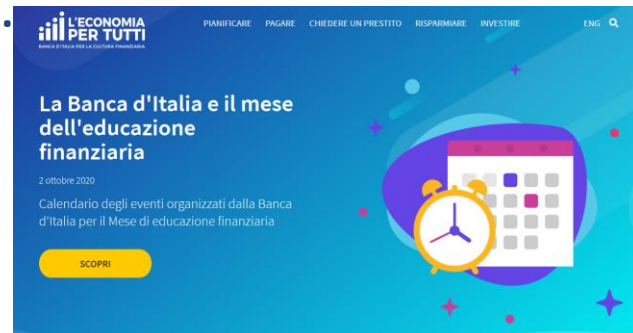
L'ECONOMIA PER TUTTI
BANCA D'ITALIA PER LA CULTURA FINANZIARIA

PIANIFICARE PAGARE CHIEDERE UN PRESTITO RISPARMIARE INVESTIRE ENG

La Banca d'Italia e il mese dell'educazione finanziaria

2 ottobre 2020

Calendario degli eventi organizzati dalla Banca d'Italia per il Mese di educazione finanziaria

SCOPRI